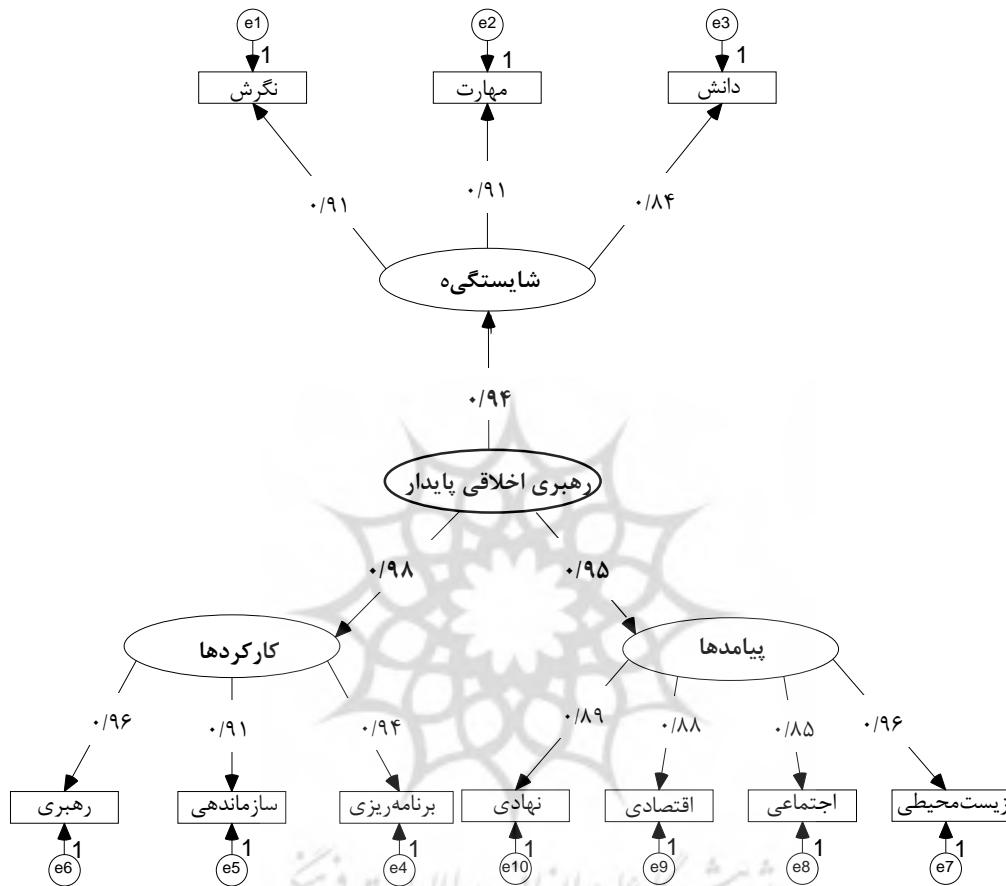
e1
1
نگرش
e2
1
مهارت
e3
1
دانش
۰/۹۱
۰/۹۱
۰/۸۴
شایستگی‌ه
۰/۹۴
رهبری اخلاقی پایدار
۰/۹۸
۰/۹۵
کارکردها
پیامدها
۰/۹۶
۰/۹۱
۰/۹۴
۰/۸۹
۰/۸۸
۰/۸۵
۰/۹۶
رهبری
سازماندهی
برنامه‌ریزی
نهادی
اقتصادی
اجتماعی
زیست‌محیطی
1
e6
1
e5
1
e4
1
e10
1
e9
1
e8
1
e7